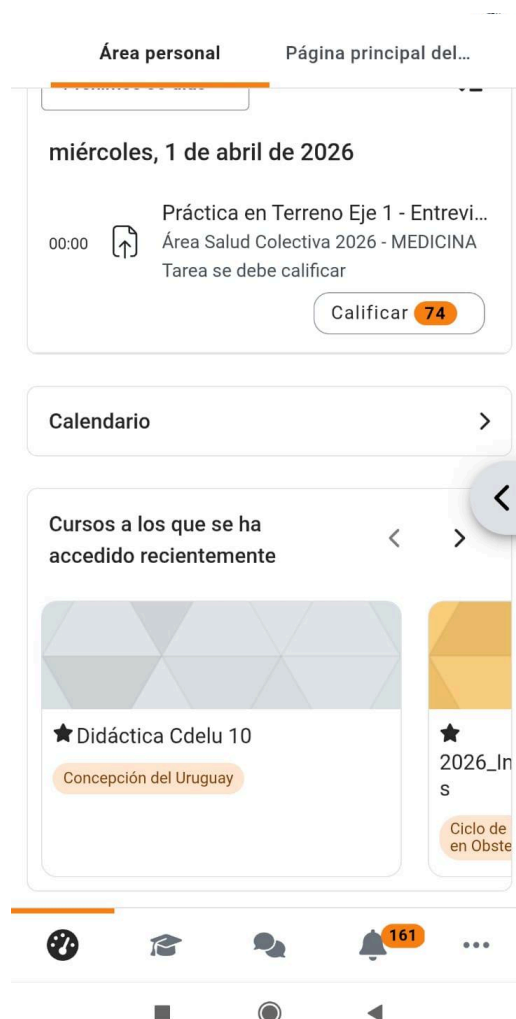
Área personal

Página principal del...

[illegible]

miércoles, 1 de abril de 2026

00:00

Práctica en Terreno Eje 1 - Entrevi...

Área Salud Colectiva 2026 - MEDICINA

Tarea se debe calificar

Calificar 74

Calendario

Cursos a los que se ha accedido recientemente

Didáctica Cdelu 10

Concepción del Uruguay

2026_In s

Ciclo de en Obste

161